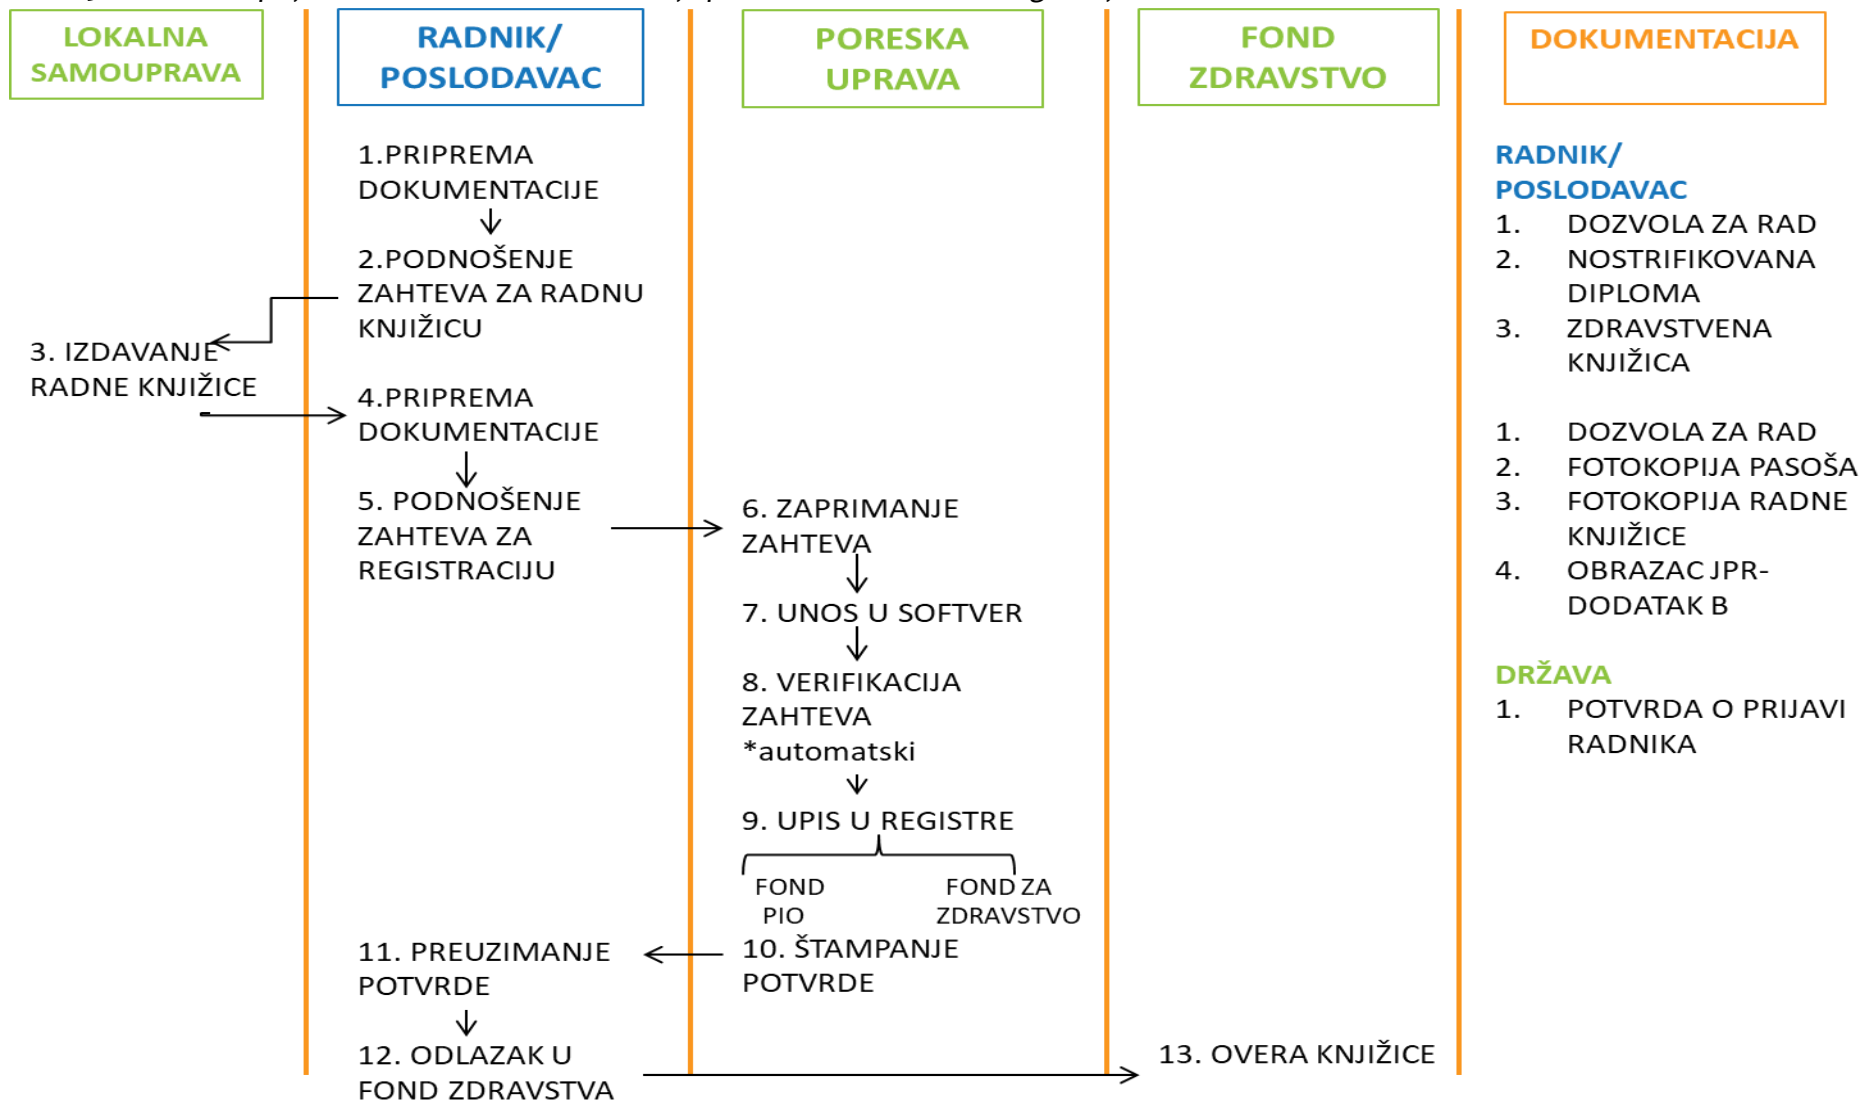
LOKALNA SAMOUPRAVA

RADNIK/ POSLODAVAC

PORESKA UPRAVA

FOND ZDRAVSTVO

DOKUMENTACIJA

1.PRIPREMA DOKUMENTACIJE

2.PODNOŠENJE ZAHTEVA ZA RADNU KNJIŽICU

3. IZDAVANJE RADNE KNJIŽICE

4.PRIPREMA DOKUMENTACIJE

5. PODNOŠENJE ZAHTEVA ZA REGISTRACIJU

6. ZAPRIMANJE ZAHTEVA

7. UNOS U SOFTVER

8. VERIFIKACIJA ZAHTEVA *automatski

9. UPIS U REGISTRE

FOND PIO

FOND ZA ZDRAVSTVO

10. ŠTAMPANJE POTVRDE

11. PREUZIMANJE POTVRDE

12. ODLAZAK U FOND ZDRAVSTVA

13. OVERA KNJIŽICE

RADNIK/ POSLODAVAC
1. DOZVOLA ZA RAD
2. NOSTRIFIKOVANA DIPLOMA
3. ZDRAVSTVENA KNJIŽICA

1. DOZVOLA ZA RAD
2. FOTOKOPIJA PASOŠA
3. FOTOKOPIJA RADNE KNJIŽICE
4. OBRAZAC JPR-DODATAK B

DRŽAVA
1. POTVRDA O PRIJAVI RADNIKA